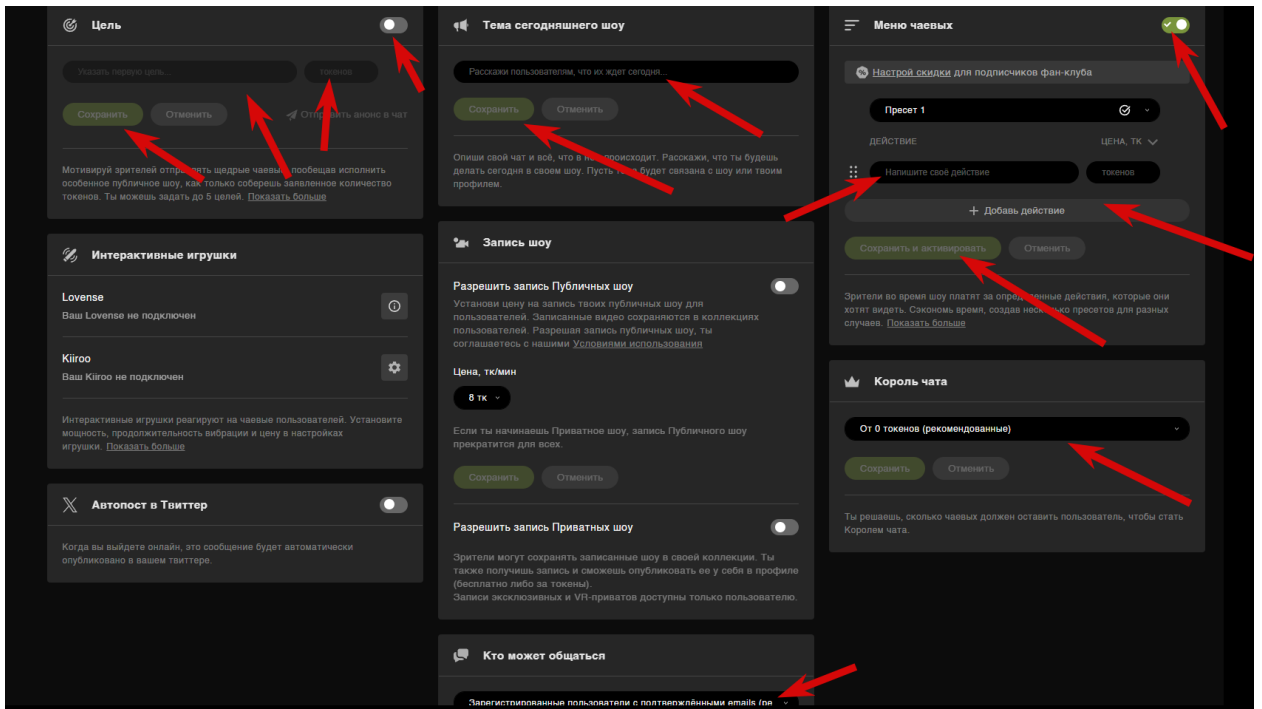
Цель

Указать первую цель...

токенов

Сохранить Отменить Отправить анонс в чат

Мотивируй зрителей отправлять щедрые чаевые, пообещав исполнить особенное публичное шоу, как только соберешь заявленное количество токенов. Ты можешь задать до 5 целей. Показать больше

Интерактивные игрушки

Lovense
Ваш Lovense не подключен

Kiiroo
Ваш Kiiroo не подключен

Интерактивные игрушки реагируют на чаевые пользователей. Установите мощность, продолжительность вибрации и цену в настройках игрушки. Показать больше

Автопост в Твиттер

Когда вы выйдете онлайн, это сообщение будет автоматически опубликовано в вашем твиттере.

Тема сегодняшнего шоу

Расскажи пользователям, что их ждет сегодня...

Сохранить Отменить

Опиши свой чат и всё, что в нем происходит. Расскажи, что ты будешь делать сегодня в своем шоу. Пусть тема будет связана с шоу или твоим профилем.

Запись шоу

Разрешить запись Публичных шоу

Установи цену на запись твоих публичных шоу для пользователей. Записанные видео сохраняются в коллекциях пользователей. Разрешая запись публичных шоу, ты соглашаешься с нашими Условиями использования

Цена, тк/мин

8 тк

Если ты начинаешь Приватное шоу, запись Публичного шоу прекратится для всех.

Сохранить Отменить

Разрешить запись Приватных шоу

Зрители могут сохранять записанные шоу в своей коллекции. Ты также получишь запись и сможешь опубликовать ее у себя в профиле (бесплатно либо за токены).
Записи эксклюзивных и VR-приватов доступны только пользователю.

Кто может общаться

Зарегистрированные пользователи с подтверждёнными emails (ре

Меню чаевых

Настрой скидки для подписчиков фан-клуба

Пресет 1

ДЕЙСТВИЕ ЦЕНА, ТК

Напишите своё действие токенов

+ Добавь действие

Сохранить и активировать Отменить

Зрители во время шоу платят за определенные действия, которые они хотят видеть. Сэкономь время, создав несколько пресетов для разных случаев. Показать больше

Король чата

От 0 токенов (рекомендованные)

Сохранить Отменить

Ты решаешь, сколько чаевых должен оставить пользователь, чтобы стать Королем чата.